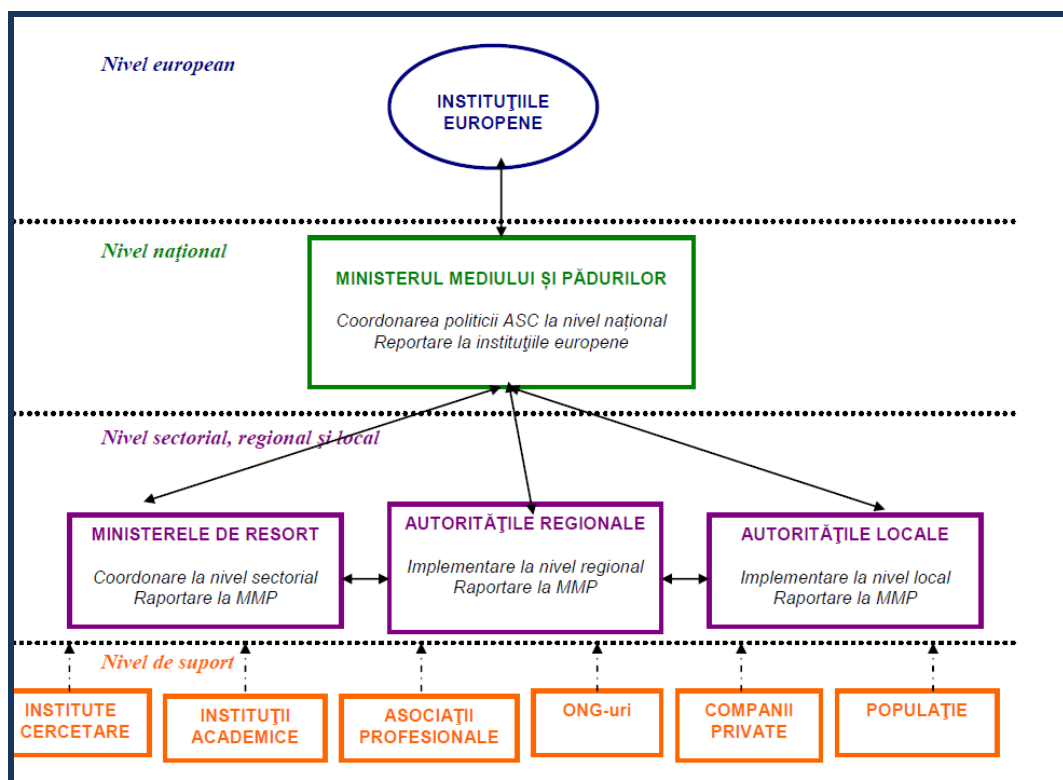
Nivel european

INSTITUŢIILE EUROPENE

Nivel naţional

MINISTERUL MEDIULUI ŞI PĂDURILOR

Coordonarea politicii ASC la nivel naţional
Reportare la instituţiile europene

Nivel sectorial, regional şi local

MINISTERELE DE RESORT

Coordonare la nivel sectorial
Raportare la MMP

AUTORITĂŢILE REGIONALE

Implementare la nivel regional
Raportare la MMP

AUTORITĂŢILE LOCALE

Implementare la nivel local
Raportare la MMP

Nivel de suport

INSTITUTE CERCETARE

INSTITUŢII ACADEMICE

ASOCIAŢII PROFESIONALE

ONG-uri

COMPANII PRIVATE

POPULAŢIE